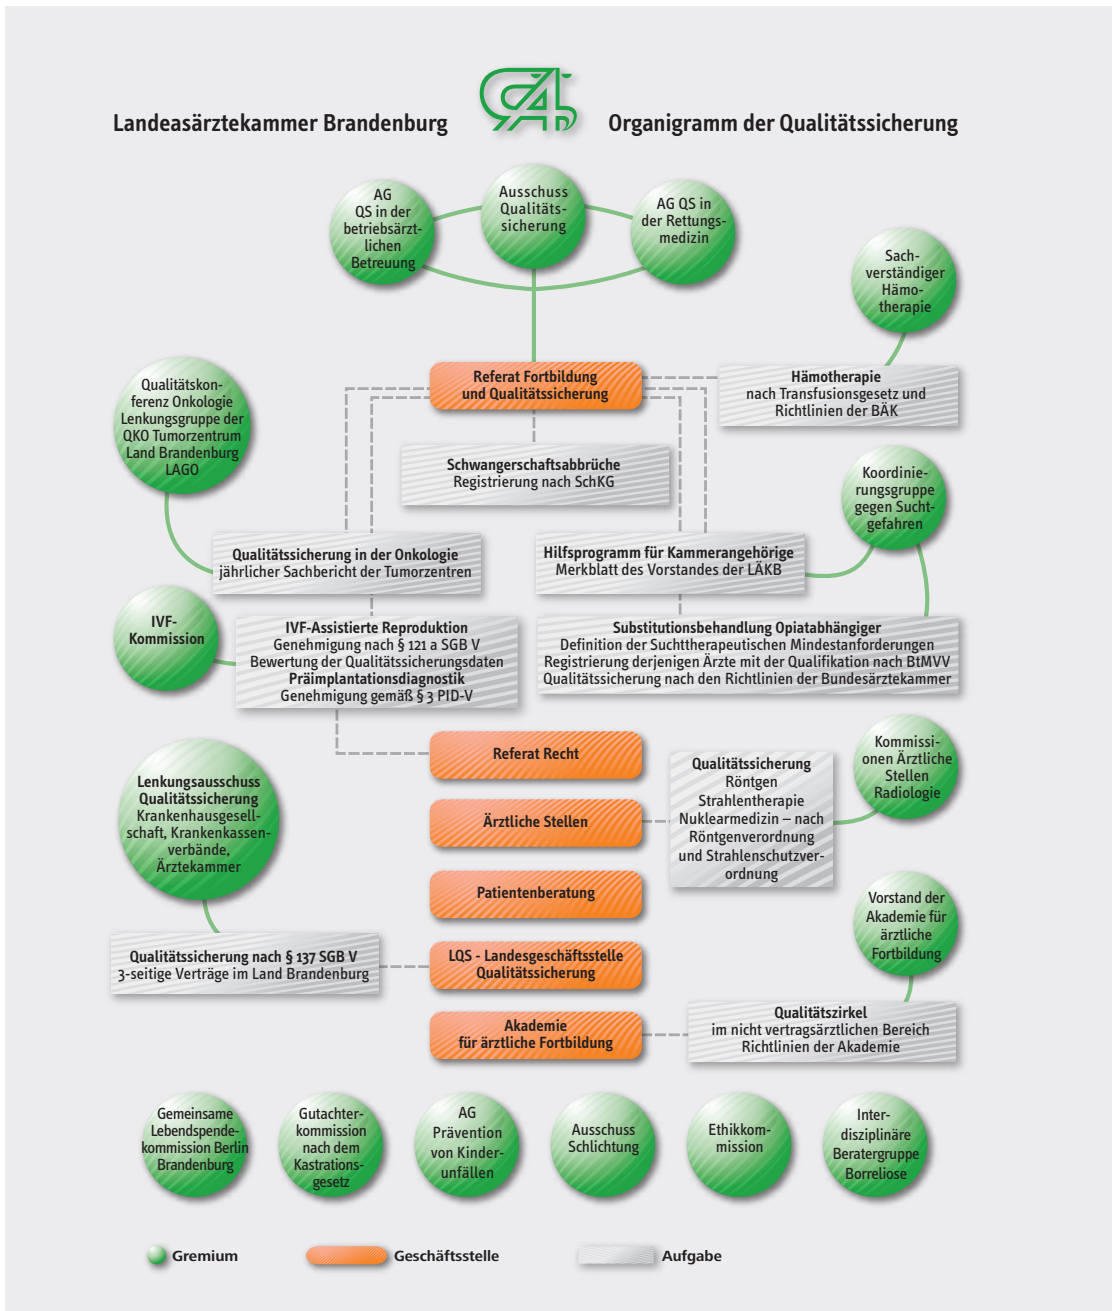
Landeasärztekammer Brandenburg

Organigramm der Qualitätssicherung

AG QS in der betriebsärztlichen Betreuung

Ausschuss Qualitätssicherung

AG QS in der Rettungsmedizin

Sachverständiger Hämotherapie

Qualitätskonferenz Onkologie Lenkungsgruppe der QKO Tumorzentrum Land Brandenburg LAGO

Referat Fortbildung und Qualitätssicherung

Hämotherapie
nach Transfusionsgesetz und Richtlinien der BÄK

Schwangerschaftsabbrüche
Registrierung nach SchKG

Koordinierungsgruppe gegen Suchtgefahren

Qualitätssicherung in der Onkologie
jährlicher Sachbericht der Tumorzentren

Hilfsprogramm für Kammerangehörige
Merkblatt des Vorstandes der LÄKB

IVF-Kommission

IVF-Assistierte Reproduktion
Genehmigung nach § 121 a SGB V
Bewertung der Qualitätssicherungsdaten
Präimplantationsdiagnostik
Genehmigung gemäß § 3 PID-V

Substitutionsbehandlung Opiatabhängiger
Definition der Suchttherapeutischen Mindestanforderungen
Registrierung derjenigen Ärzte mit der Qualifikation nach BtMVV
Qualitätssicherung nach den Richtlinien der Bundesärztekammer

Referat Recht

Kommissionen Ärztliche Stellen Radiologie

Lenkungsausschuss Qualitätssicherung Krankenhausgesellschaft, Krankenkassenverbände, Ärztekammer

Ärztliche Stellen

Qualitätssicherung
Röntgen
Strahlentherapie
Nuklearmedizin – nach Röntgenverordnung und Strahlenschutzverordnung

Patientenberatung

Vorstand der Akademie für ärztliche Fortbildung

Qualitätssicherung nach § 137 SGB V
3-seitige Verträge im Land Brandenburg

LQS - Landesgeschäftsstelle Qualitätssicherung

Akademie für ärztliche Fortbildung

Qualitätszirkel
im nicht vertragsärztlichen Bereich
Richtlinien der Akademie

Gemeinsame Lebendspendekommission Berlin Brandenburg

Gutachterkommission nach dem Kastrationsgesetz

AG Prävention von Kinderunfällen

Ausschuss Schlichtung

Ethikkommission

Interdisziplinäre Beratergruppe Borreliose

Gremium

Geschäftsstelle

Aufgabe